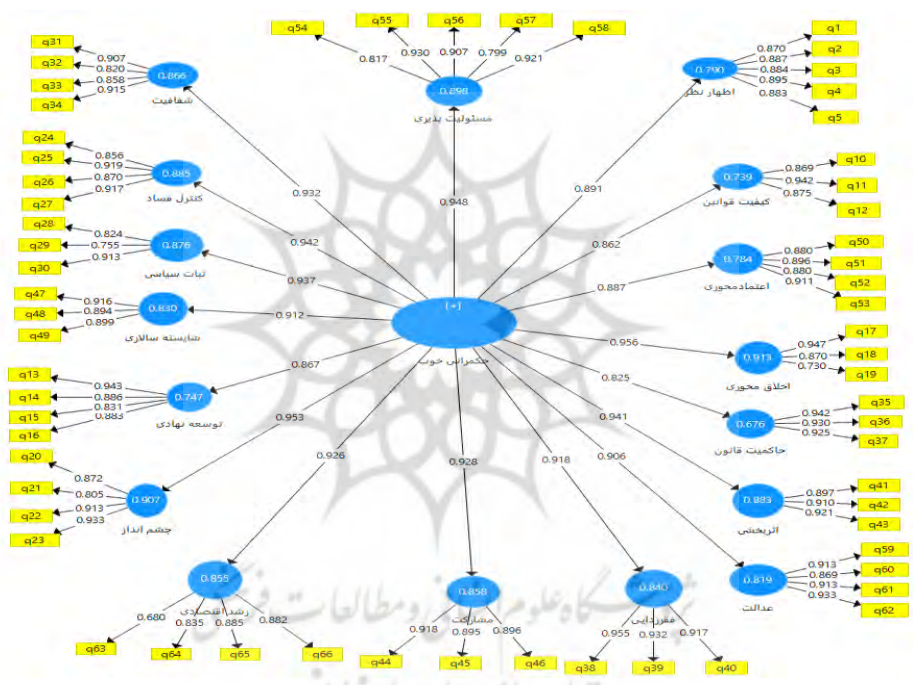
q54
q55
q56
q57
q58
0.817
0.930
0.907
0.799
0.921
0.898
مسئولیت پذیری

q31
q32
q33
q34
0.907
0.820
0.858
0.915
0.866
شفافیت

q1
q2
q3
q4
q5
0.870
0.887
0.884
0.895
0.883
0.790
اظهار نظر

q24
q25
q26
q27
0.856
0.919
0.870
0.917
0.885
کنترل فساد

q10
q11
q12
0.869
0.942
0.875
0.739
کیفیت قوانین

q28
q29
q30
0.824
0.755
0.913
0.876
ثبات سیاسی

q50
q51
q52
q53
0.880
0.896
0.880
0.911
0.784
اعتمادمحوری

q47
q48
q49
0.916
0.894
0.899
0.830
شایسته سالاری

0.932
0.948
0.891
0.942
0.862
0.937
0.887
0.912
(+)
حکمرانی خوب
0.956
0.867
0.825

q17
q18
q19
0.947
0.870
0.730
0.913
اخلاق محوری

q13
q14
q15
q16
0.943
0.886
0.831
0.883
0.747
توسعه نهادی

q35
q36
q37
0.942
0.930
0.925
0.676
حاکمیت قانون

0.953
0.941
0.926
0.928
0.918
0.906

q20
q21
q22
q23
0.872
0.805
0.913
0.933
0.907
چشم انداز

q41
q42
q43
0.897
0.910
0.921
0.883
اثربخشی

q59
q60
q61
q62
0.913
0.869
0.913
0.933
0.819
عدالت

0.855
رشد اقتصادی
0.680
0.835
0.885
0.882
q63
q64
q65
q66

0.858
مشارکت
0.918
0.895
0.896
q44
q45
q46

0.840
فردایی
0.955
0.932
0.917
q38
q39
q40

پژوهشگاه علوم انسانی و مطالعات فرهنگی